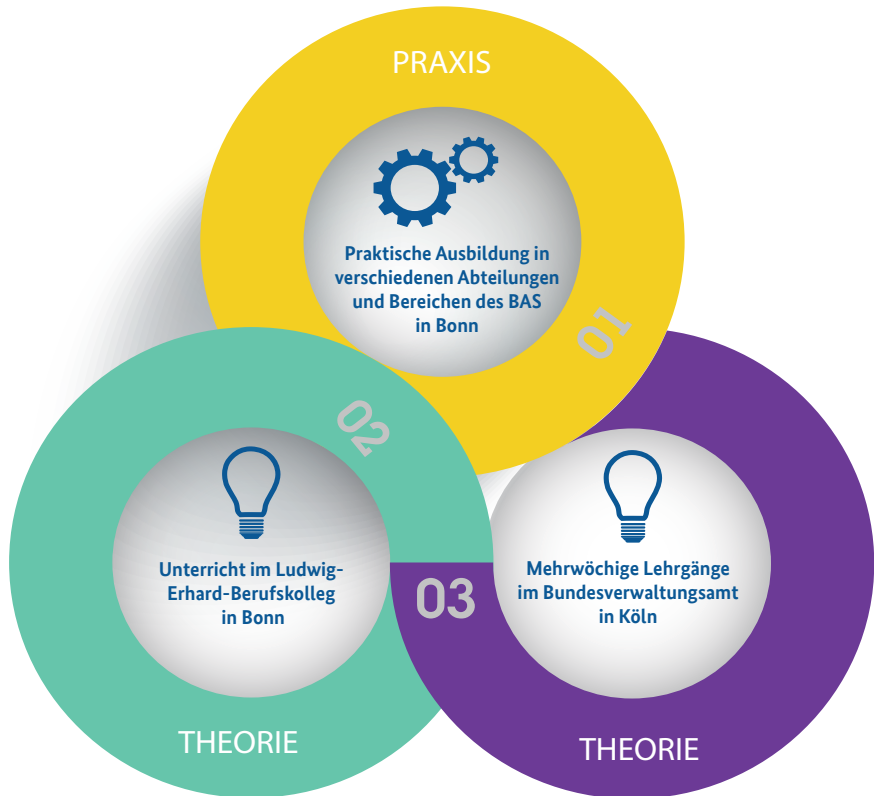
PRAXIS

Praktische Ausbildung in verschiedenen Abteilungen und Bereichen des BAS in Bonn

01

02

Unterricht im Ludwig-Erhard-Berufskolleg in Bonn

03

Mehrwöchige Lehrgänge im Bundesverwaltungsamt in Köln

THEORIE

THEORIE